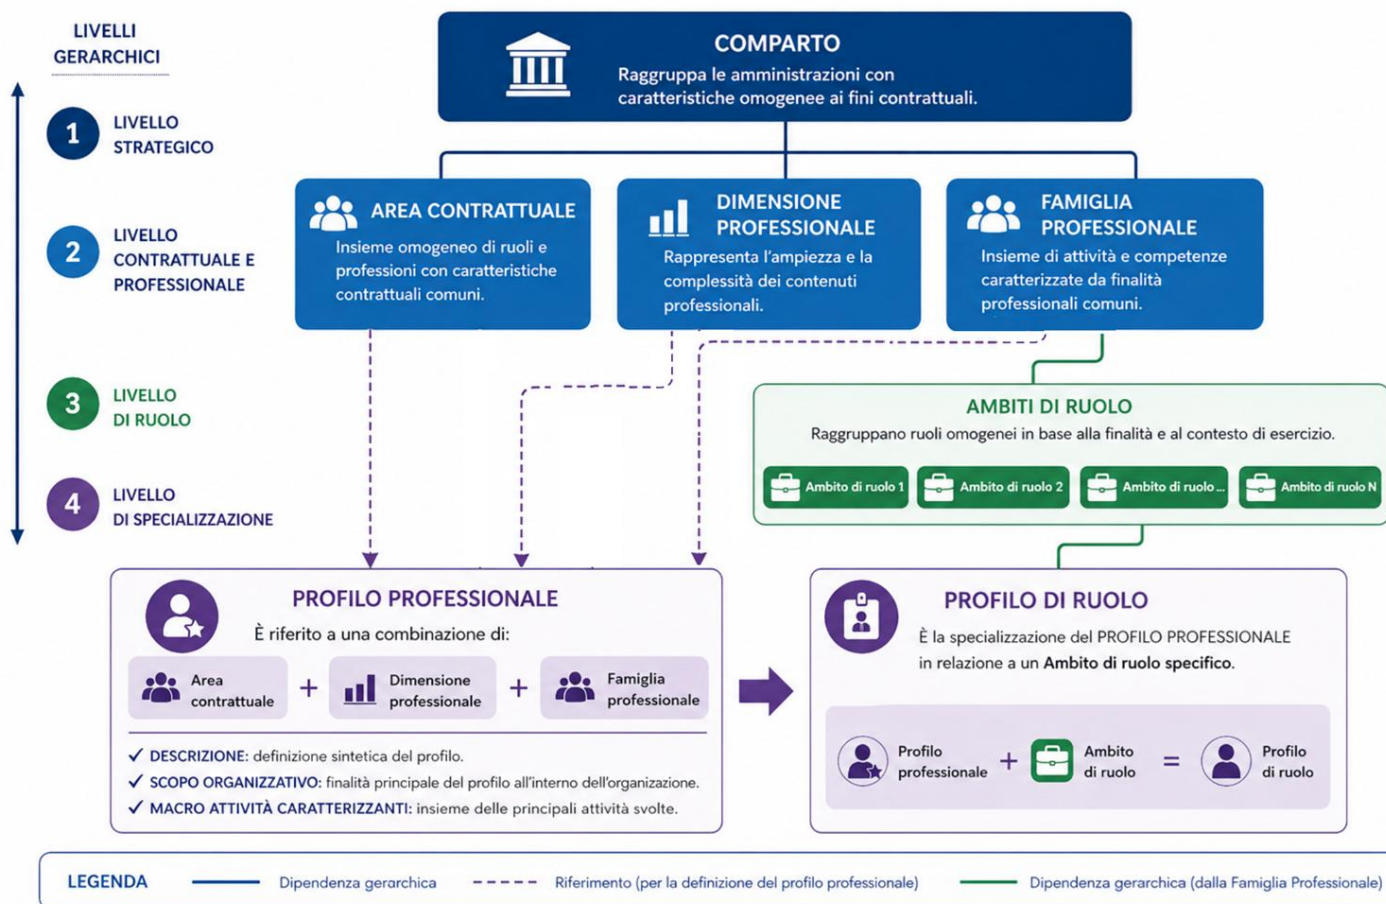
LIVELLI GERARCHICI

1 LIVELLO STRATEGICO

2 LIVELLO CONTRATTUALE E PROFESSIONALE

3 LIVELLO DI RUOLO

4 LIVELLO DI SPECIALIZZAZIONE

COMPARTO
Raggruppa le amministrazioni con caratteristiche omogenee ai fini contrattuali.

AREA CONTRATTUALE
Insieme omogeneo di ruoli e professioni con caratteristiche contrattuali comuni.

DIMENSIONE PROFESSIONALE
Rappresenta l'ampiezza e la complessità dei contenuti professionali.

FAMIGLIA PROFESSIONALE
Insieme di attività e competenze caratterizzate da finalità professionali comuni.

AMBITI DI RUOLO
Raggruppano ruoli omogenei in base alla finalità e al contesto di esercizio.

Ambito di ruolo 1 | Ambito di ruolo 2 | Ambito di ruolo ... | Ambito di ruolo N

PROFILO PROFESSIONALE
È riferito a una combinazione di:
Area contrattuale + Dimensione professionale + Famiglia professionale

✓ DESCRIZIONE: definizione sintetica del profilo.
✓ SCOPO ORGANIZZATIVO: finalità principale del profilo all'interno dell'organizzazione.
✓ MACRO ATTIVITÀ CARATTERIZZANTI: insieme delle principali attività svolte.

PROFILO DI RUOLO
È la specializzazione del PROFILO PROFESSIONALE in relazione a un Ambito di ruolo specifico.

Profilo professionale + Ambito di ruolo = Profilo di ruolo

LEGENDA
Dipendenza gerarchica
Riferimento (per la definizione del profilo professionale)
Dipendenza gerarchica (dalla Famiglia Professionale)